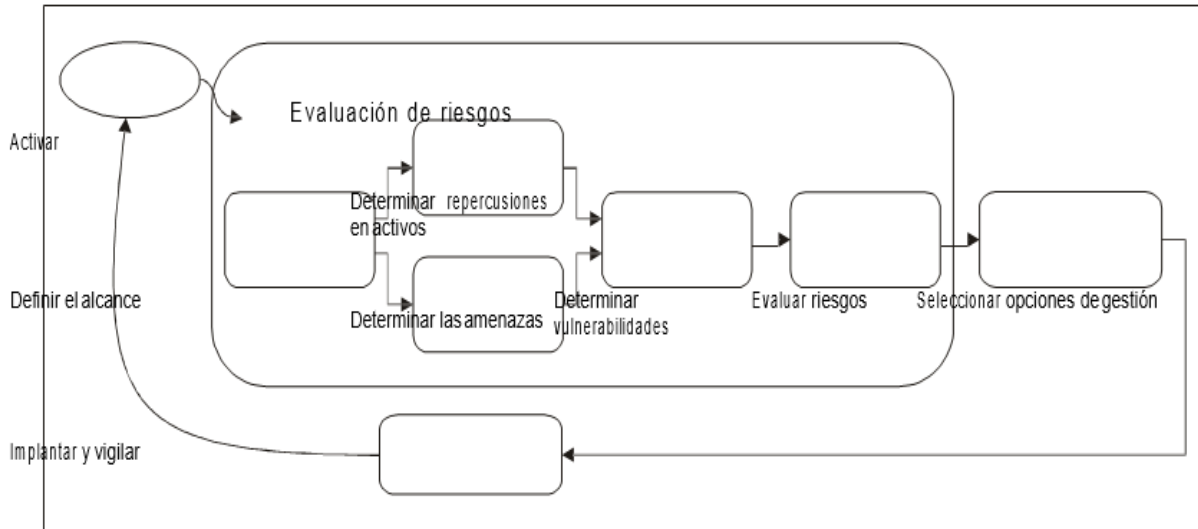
Activar

Evaluación de riesgos

Determinar repercusiones en activos

Definir el alcance

Determinar las amenazas

Determinar vulnerabilidades

Evaluar riesgos

Seleccionar opciones de gestión

Implantar y vigilar